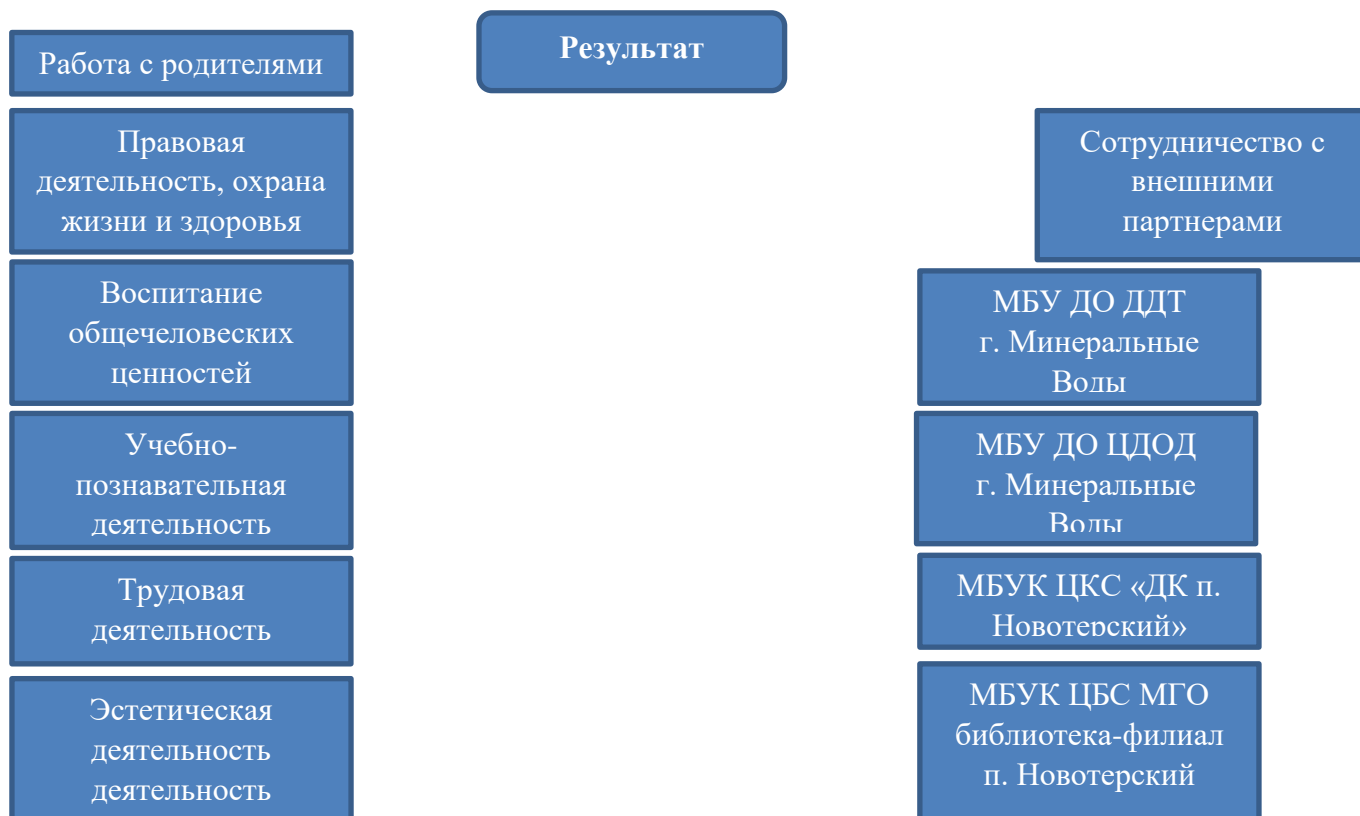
Работа с родителями

Результат

Правовая деятельность, охрана жизни и здоровья

Сотрудничество с внешними партнерами

Воспитание общечеловеских ценностей

МБУ ДО ДДТ г. Минеральные Воды

Учебно-познавательная деятельность

МБУ ДО ЦДОД г. Минеральные Воды

Трудовая деятельность

МБУК ЦКС «ДК п. Новотерский»

Эстетическая деятельность деятельность

МБУК ЦБС МГО библиотека-филиал п. Новотерский